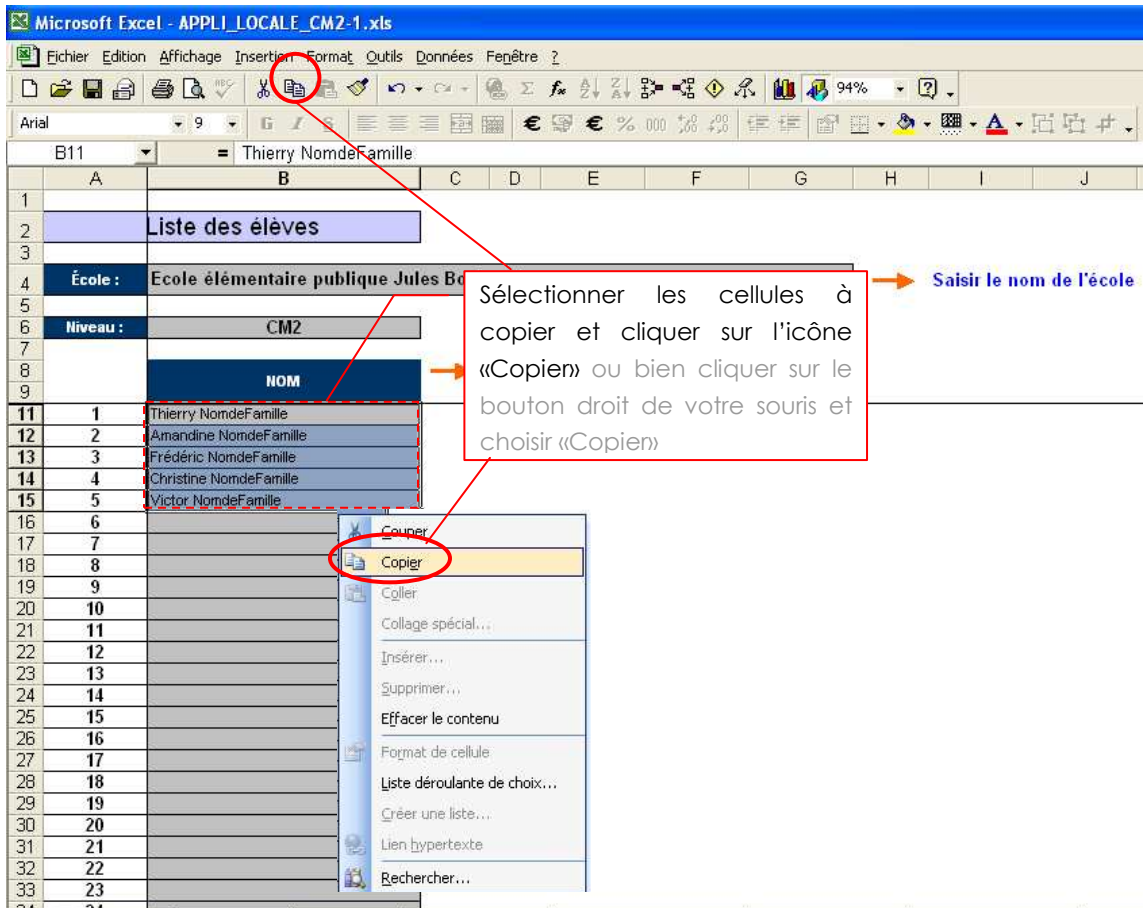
Microsoft Excel - APPLI_LOCALE_CM2-1.xls

Fichier Edition Affichage Insertion Format Outils Données Fenêtre ?

94%

Arial 9

B11 = Thierry NomdeFamille

A B C D E F G H I J

1
2 Liste des élèves
3
4 École : Ecole élémentaire publique Jules Bo
5
6 Niveau : CM2
7
8
9 NOM
11 1 Thierry NomdeFamille
12 2 Amandine NomdeFamille
13 3 Frédéric NomdeFamille
14 4 Christine NomdeFamille
15 5 Victor NomdeFamille
16 6
17 7
18 8
19 9
20 10
21 11
22 12
23 13
24 14
25 15
26 16
27 17
28 18
29 19
30 20
31 21
32 22
33 23

Saisir le nom de l'école

Sélectionner les cellules à copier et cliquer sur l'icône «Copier» ou bien cliquer sur le bouton droit de votre souris et choisir «Copier»

Couper
Copier
Coller
Collage spécial...
Insérer...
Supprimer...
Effacer le contenu
Format de cellule
Liste déroulante de choix...
Créer une liste...
Lien hypertexte
Rechercher...